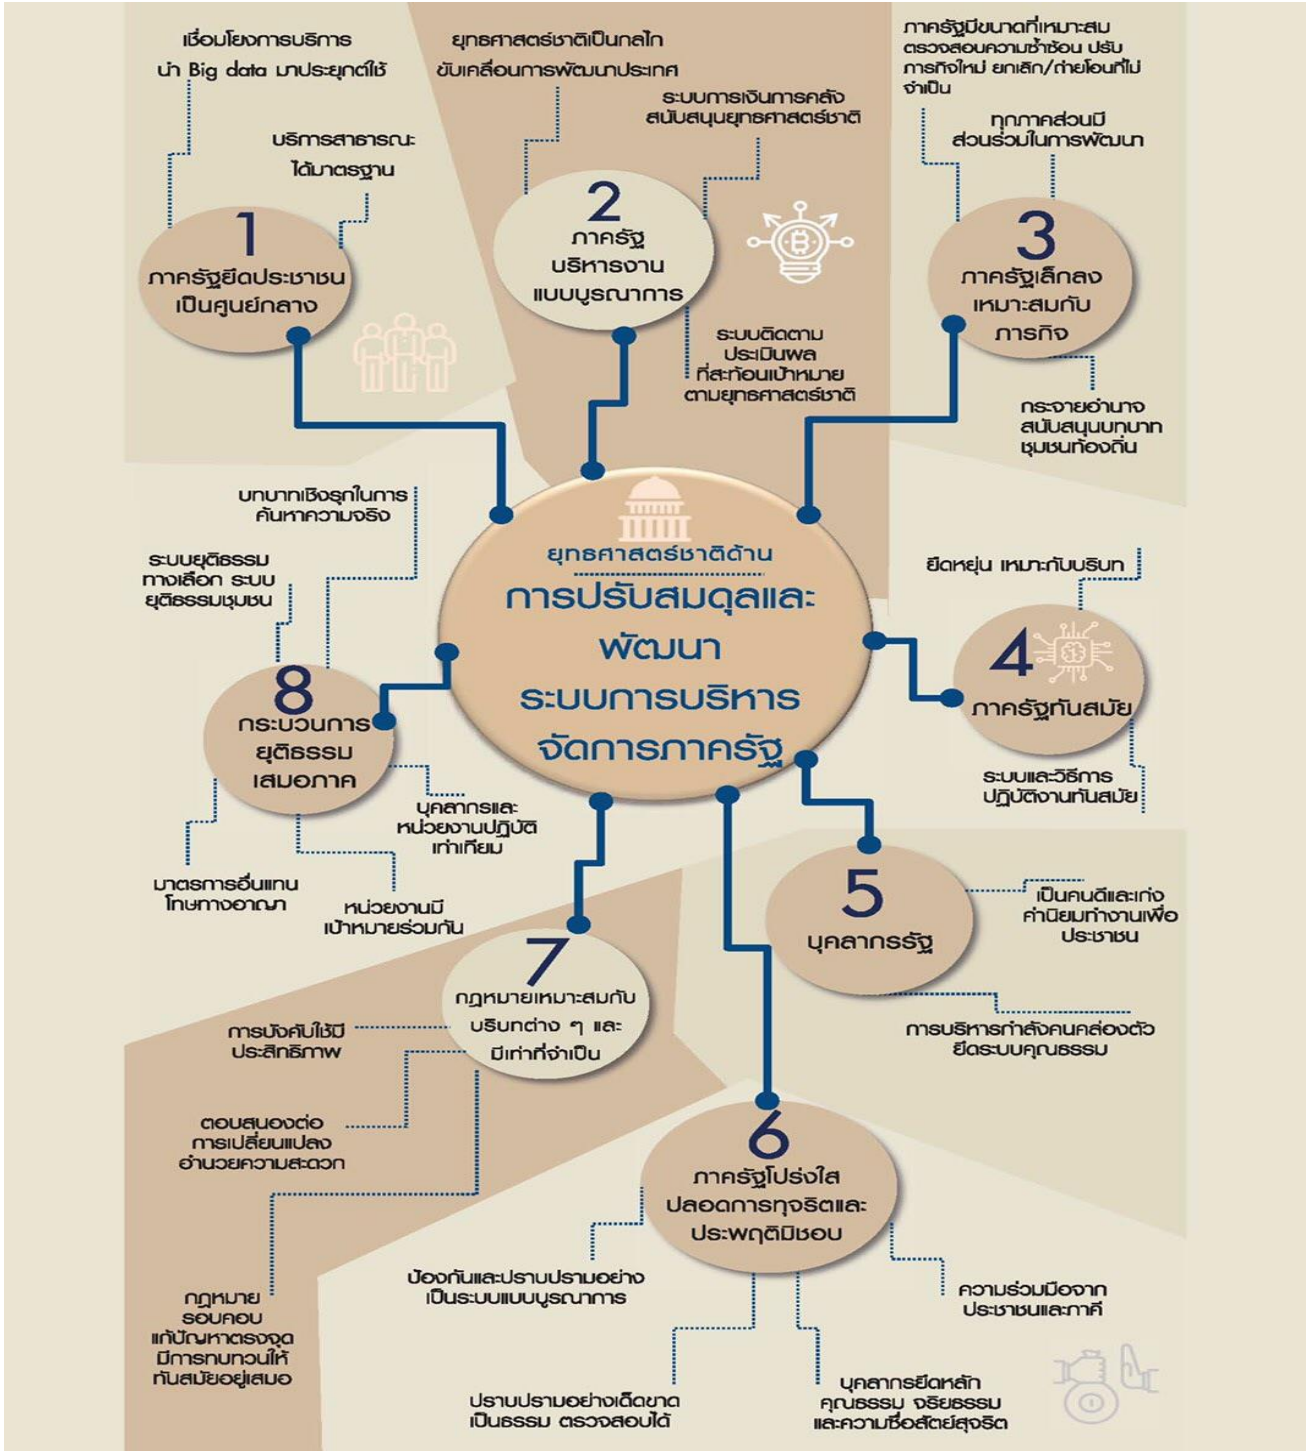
เชื่อมโยงการบริการ นำ Big data มาประยุกต์ใช้

บริการสาธารณะ ได้มาตรฐาน

1
ภาครัฐยึดประชาชนเป็นศูนย์กลาง

ยุทธศาสตร์ชาติเป็นกลไกขับเคลื่อนการพัฒนาประเทศ

ระบบการเงินการคลังสนับสนุนยุทธศาสตร์ชาติ

2
ภาครัฐบริหารงานแบบบูรณาการ

ระบบติดตามประเมินผลที่สะท้อนเป้าหมายตามยุทธศาสตร์ชาติ

ภาครัฐมีขนาดที่เหมาะสม ตรวจสอบความซ้ำซ้อน ปรับภารกิจใหม่ ยกเลิก/ถ่ายโอนที่ไม่จำเป็น

ทุกภาคส่วนมีส่วนร่วมในการพัฒนา

3
ภาครัฐเล็กลงเหมาะสมกับภารกิจ

กระจายอำนาจ สนับสนุนบทบาทชุมชนท้องถิ่น

บทบาทเชิงรุกในการค้นหาความจริง

ระบบยุติธรรมทางเลือก ระบบยุติธรรมชุมชน

ยุทธศาสตร์ชาติด้าน
การปรับสมดุลและพัฒนาระบบการบริหารจัดการภาครัฐ

ยืดหยุ่น เหมาะกับบริบท

4
ภาครัฐทันสมัย

ระบบและวิธีการปฏิบัติงานทันสมัย

8
กระบวนการยุติธรรมเสมอภาค

บุคลากรและหน่วยงานปฏิบัติเท่าเทียม

มาตรการอื่นแทนโทษทางอาญา

หน่วยงานมีเป้าหมายร่วมกัน

5
บุคลากรรัฐ

เป็นคนดีและเก่ง ค่านิยมทำงานเพื่อประชาชน

การบริหารกำลังคนคล่องตัว ยึดระบบคุณธรรม

7
กฎหมายเหมาะสมกับบริบทต่าง ๆ และมีเท่าที่จำเป็น

การบังคับใช้มีประสิทธิภาพ

ตอบสนองต่อการเปลี่ยนแปลง อำนวยความสะดวก

กฎหมายรอบคอบ แก้ปัญหาตรงจุด มีการทบทวนให้ทันสมัยอยู่เสมอ

6
ภาครัฐโปร่งใส ปลอดการทุจริตและประพฤติมิชอบ

ป้องกันและปราบปรามอย่างเป็นระบบแบบบูรณาการ

ความร่วมมือจากประชาชนและภาคี

ปราบปรามอย่างเด็ดขาด เป็นธรรม ตรวจสอบได้

บุคลากรยึดหลักคุณธรรม จริยธรรม และความซื่อสัตย์สุจริต